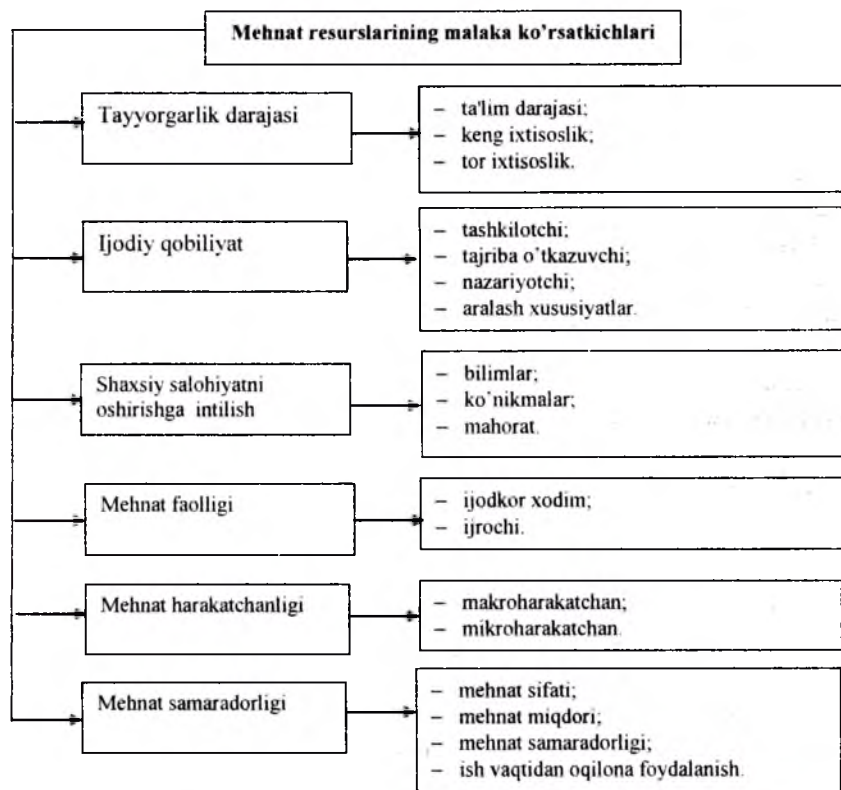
Mehnat resurslarining malaka ko'rsatkichlari

Tayyorgarlik darajasi

– ta'lim darajasi;
– keng ixtisoslik;
– tor ixtisoslik.

Ijodiy qobiliyat

– tashkilotchi;
– tajriba o'tkazuvchi;
– nazariyotchi;
– aralash xususiyatlar.

Shaxsiy salohiyatni oshirishga intilish

– bilimlar;
– ko'nikmalar;
– mahorat.

Mehnat faolligi

– ijodkor xodim;
– ijrochi.

Mehnat harakatchanligi

– makroharakatchan;
– mikroharakatchan.

Mehnat samaradorligi

– mehnat sifati;
– mehnat miqdori;
– mehnat samaradorligi;
– ish vaqtidan oqilona foydalanish.